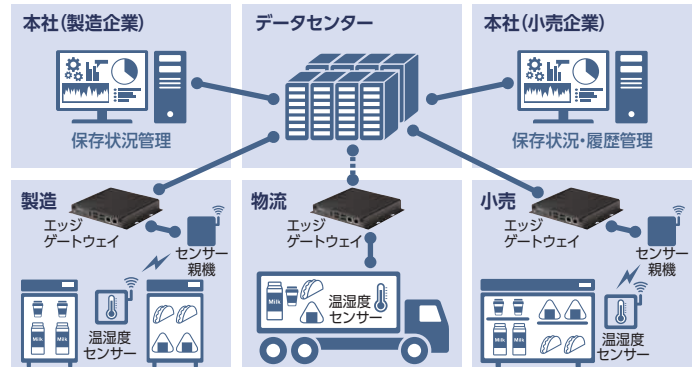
本社(製造企業)

保存状況管理

データセンター

本社(小売企業)

保存状況・履歴管理

製造

エッジ
ゲートウェイ

センサー
親機

温湿度
センサー

Milk

物流

エッジ
ゲートウェイ

Milk

温湿度
センサー

小売

エッジ
ゲートウェイ

センサー
親機

温湿度
センサー

Milk